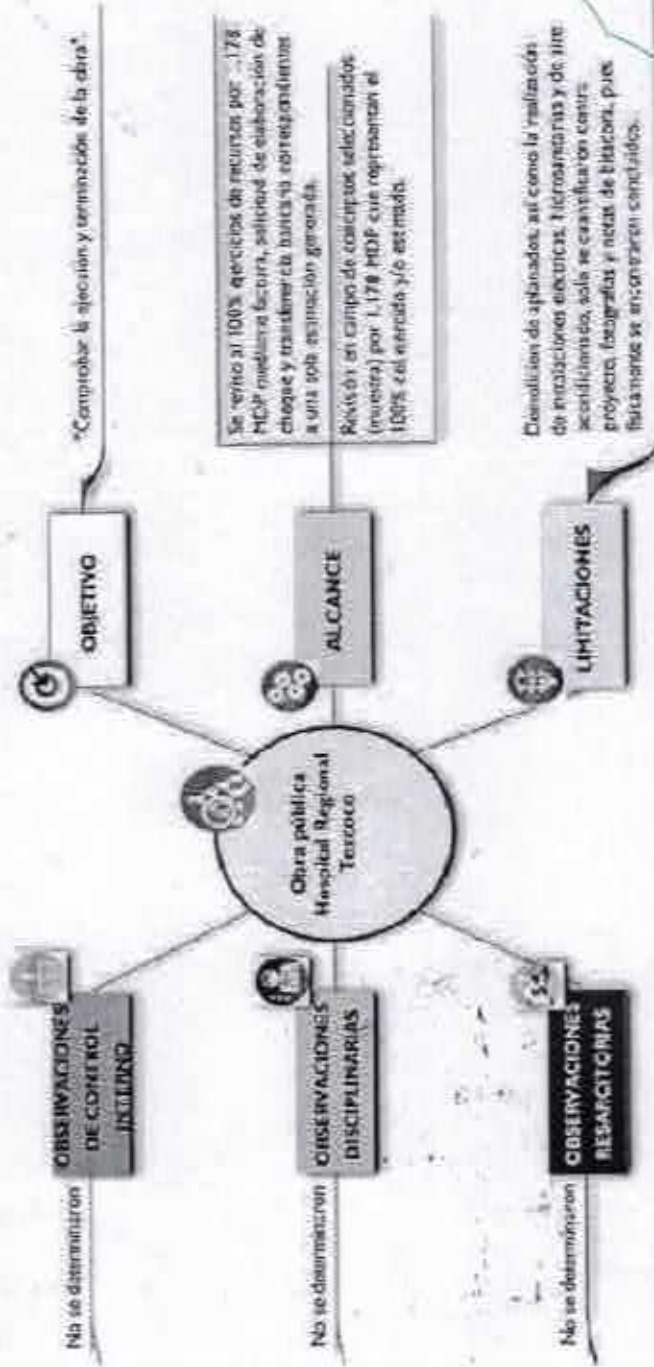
"Comprobar la ejecución y terminación de la obra".

Se revisó al 100% ejercicio de recursos por 1,178 MDP mediante factura, solicitud de elaboración de cheque y transferencia bancaria correspondiente a una sola estimación generada.

Revisión en campo de conceptos seleccionados (muestra) por 1,178 MDP que representan al 100% del ejercido y/o estimado.

Derivado de aplanados así como la realización de instalaciones eléctricas, hidrosanitarias y de aire acondicionado, sólo se cuantificaron conforme proyecto, fotografías y notas de bitácora, pues físicamente se encontraron concluidos.

OBJETIVO

ALCANCE

LIMITACIONES

Obra pública Hospital Regional Texcoco

No se determinaron

OBSERVACIONES DE CONTROL INTERNO

No se determinaron

OBSERVACIONES DISCIPLINARIAS

No se determinaron

OBSERVACIONES RESARCITORIAS